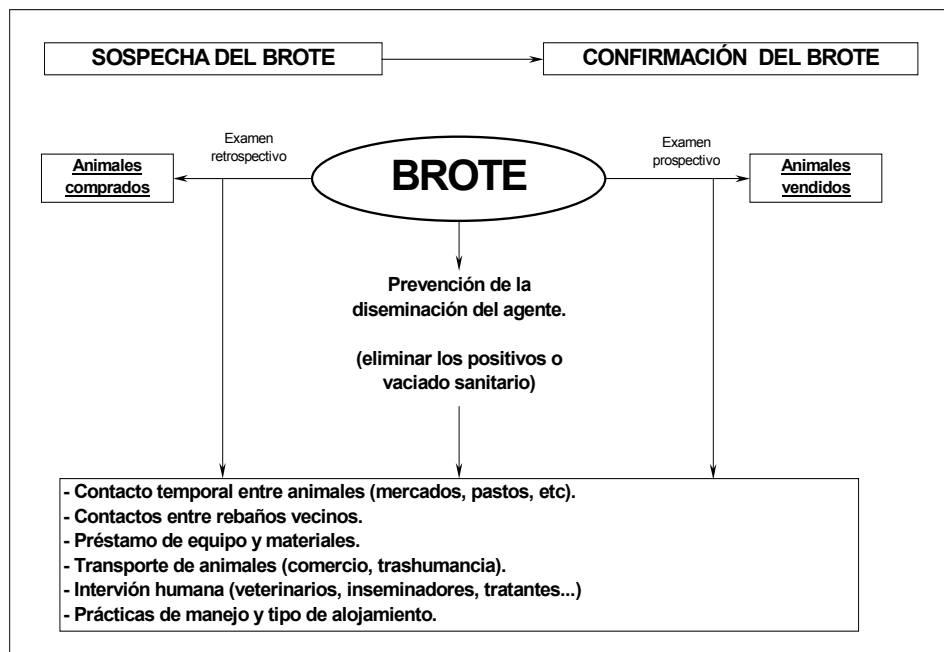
SOSPECHA DEL BROTE

CONFIRMACIÓN DEL BROTE

Examen retrospectivo

Animales comprados

BROTE

Examen prospectivo

Animales vendidos

Prevención de la diseminación del agente.

(eliminar los positivos o vaciado sanitario)

- Contacto temporal entre animales (mercados, pastos, etc).
- Contactos entre rebaños vecinos.
- Préstamo de equipo y materiales.
- Transporte de animales (comercio, trashumancia).
- Intervión humana (veterinarios, inseminadores, tratantes...)
- Prácticas de manejo y tipo de alojamiento.